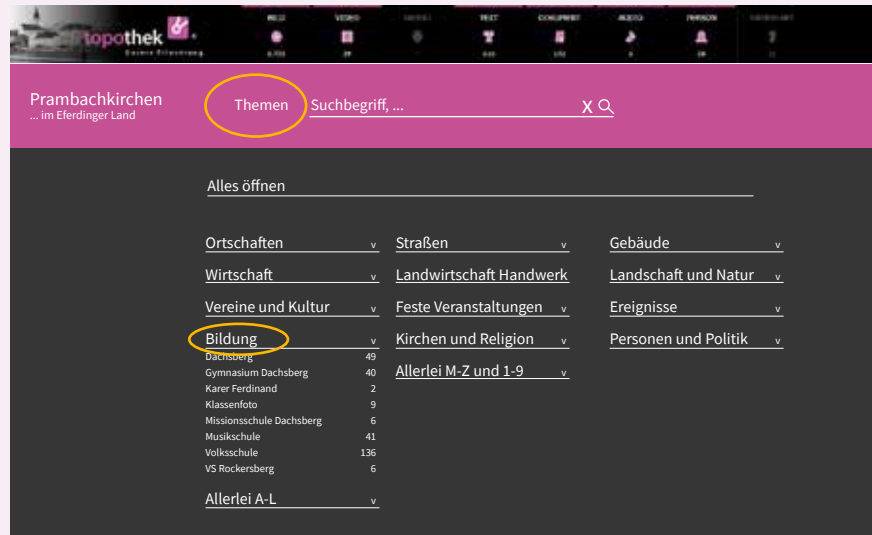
topothek

BILD VIDEO MODELL TEXT DOKUMENT AUDIO PERSON

Prambachkirchen
... im Eferdinger Land

Themen
Suchbegriff, ...
X

Alles öffnen

Ortschaften v
Wirtschaft v
Vereine und Kultur v
Bildung v
Dachsberg 49
Gymnasium Dachsberg 40
Karer Ferdinand 2
Klassenfoto 9
Missionsschule Dachsberg 6
Musikschule 41
Volksschule 136
VS Rockersberg 6
Allerlei A-L v

Straßen v
Landwirtschaft Handwerk
Feste Veranstaltungen v
Kirchen und Religion v
Allerlei M-Z und 1-9 v

Gebäude v
Landschaft und Natur v
Ereignisse v
Personen und Politik v